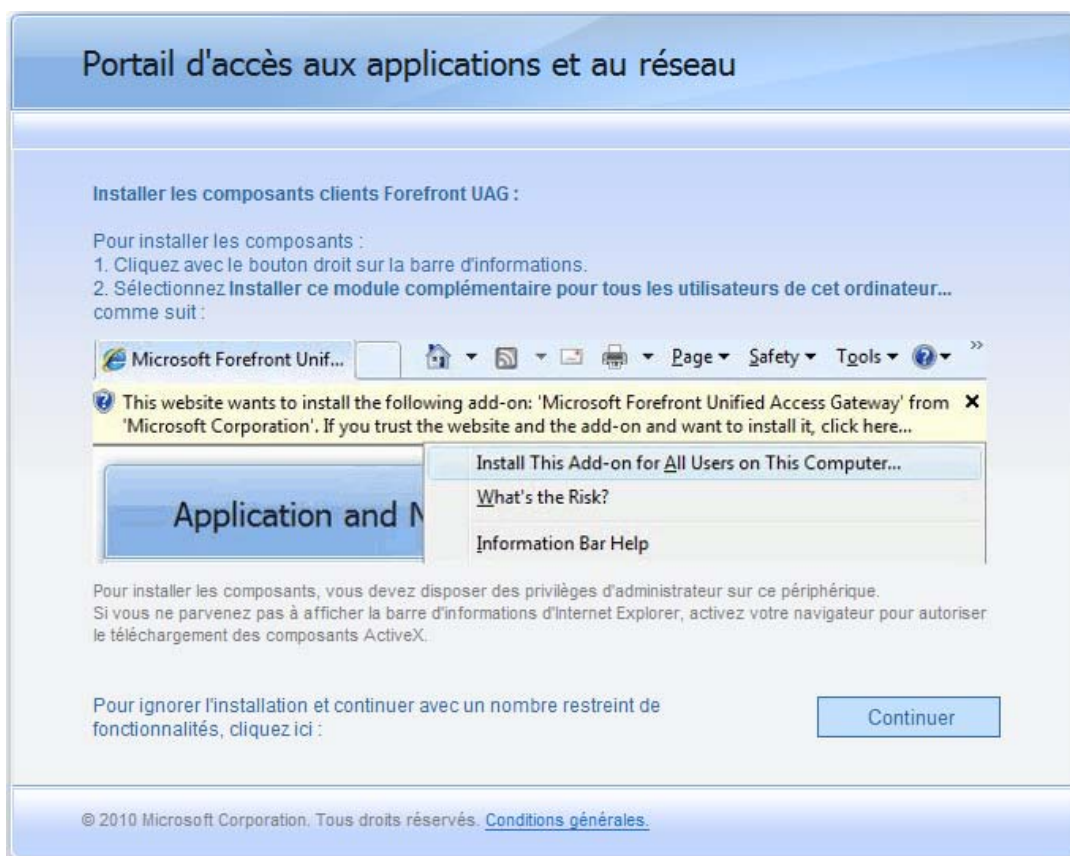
Portail d'accès aux applications et au réseau

Installer les composants clients Forefront UAG :

Pour installer les composants :
1. Cliquez avec le bouton droit sur la barre d'informations.
2. Sélectionnez Installer ce module complémentaire pour tous les utilisateurs de cet ordinateur... comme suit :

Microsoft Forefront Unif...

Page ▾ Safety ▾ Tools ▾

This website wants to install the following add-on: 'Microsoft Forefront Unified Access Gateway' from 'Microsoft Corporation'. If you trust the website and the add-on and want to install it, click here... ×

Application and N

Install This Add-on for All Users on This Computer...
What's the Risk?
Information Bar Help

Pour installer les composants, vous devez disposer des privilèges d'administrateur sur ce périphérique.
Si vous ne parvenez pas à afficher la barre d'informations d'Internet Explorer, activez votre navigateur pour autoriser le téléchargement des composants ActiveX.

Pour ignorer l'installation et continuer avec un nombre restreint de fonctionnalités, cliquez ici :

Continuer

© 2010 Microsoft Corporation. Tous droits réservés. Conditions générales.